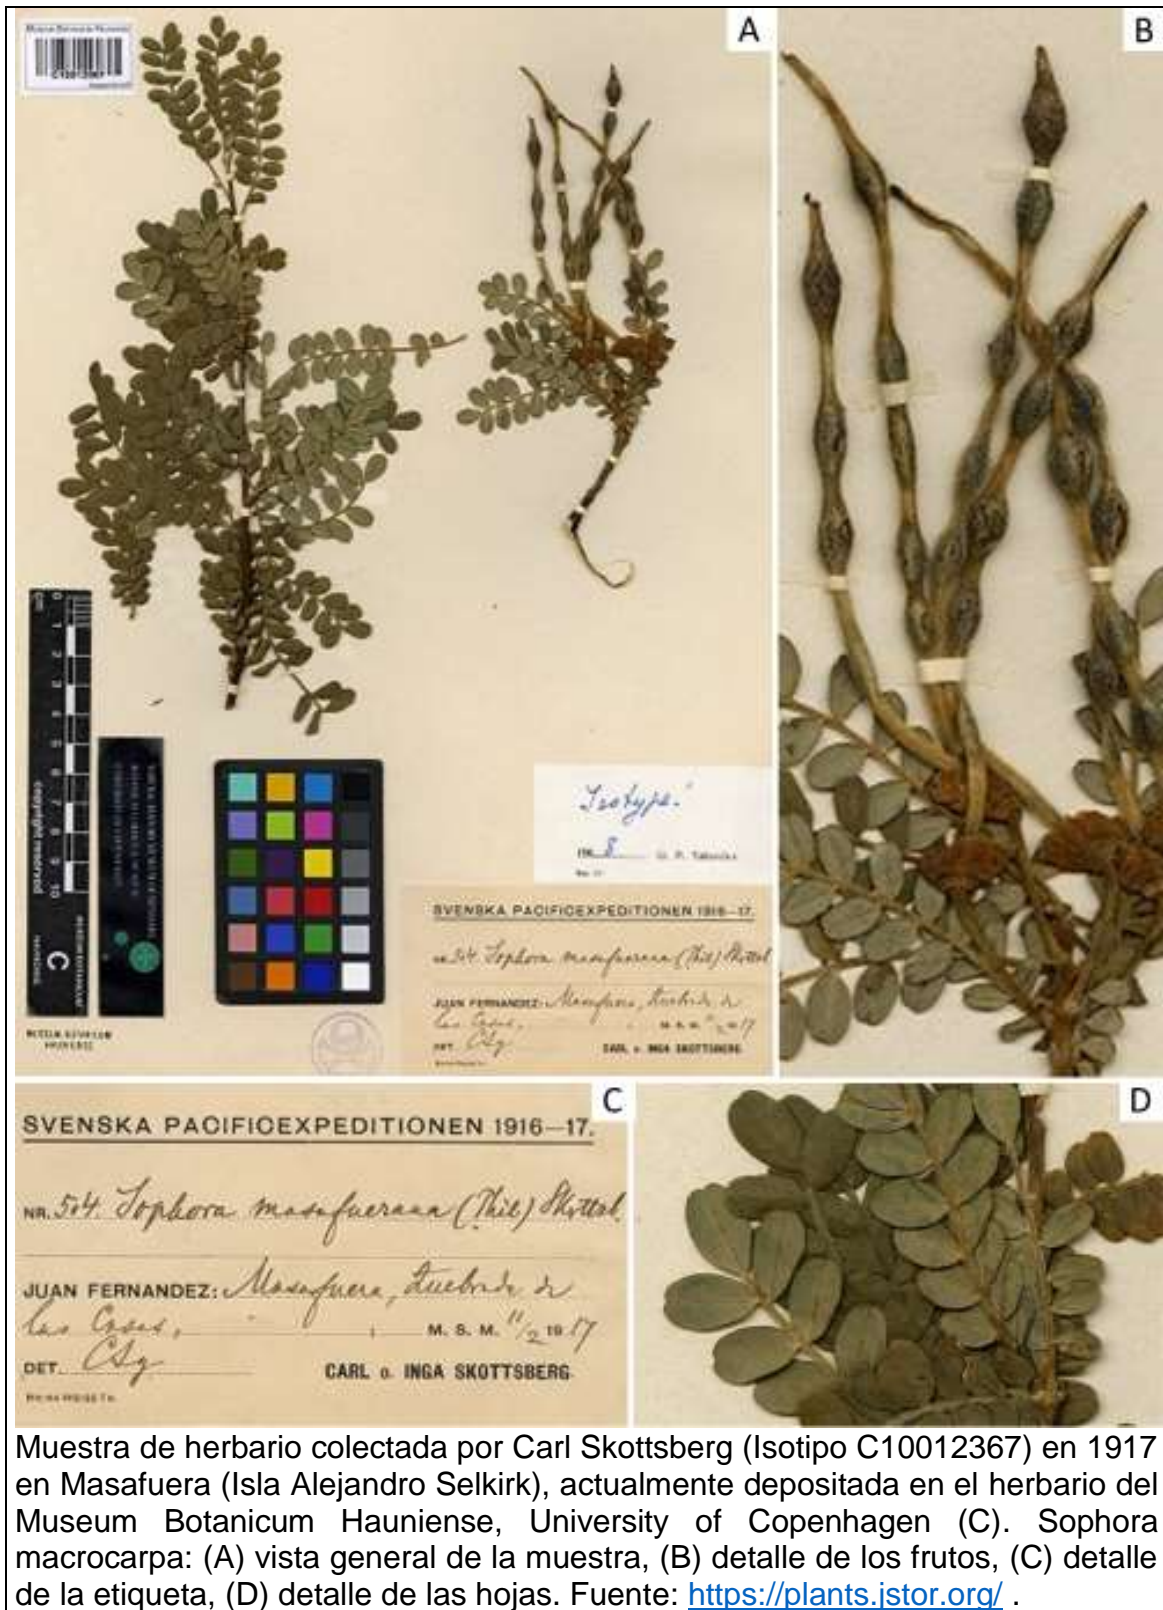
A

B

Isotype

SVENSKA PACIFICEXPEDITIONEN 1916–17.

NR. 504 Sophora masafuerana (Phil) Skottsb

JUAN FERNANDEZ: Masafuera, Quebrada de las Casas, M. S. M. 11/2 1917

DET. CSkg CARL o. INGA SKOTTSBERG

copyright reserved

C

C

SVENSKA PACIFICEXPEDITIONEN 1916–17.

NR. 504 Sophora masafuerana (Phil) Skottsb

JUAN FERNANDEZ: Masafuera, Quebrada de las Casas, M. S. M. 11/2 1917

DET. CSkg CARL o. INGA SKOTTSBERG

D

Muestra de herbario colectada por Carl Skottsberg (Isotipo C10012367) en 1917 en Masafuera (Isla Alejandro Selkirk), actualmente depositada en el herbario del Museum Botanicum Hauniense, University of Copenhagen (C). Sophora macrocarpa: (A) vista general de la muestra, (B) detalle de los frutos, (C) detalle de la etiqueta, (D) detalle de las hojas. Fuente: https://plants.jstor.org/ .